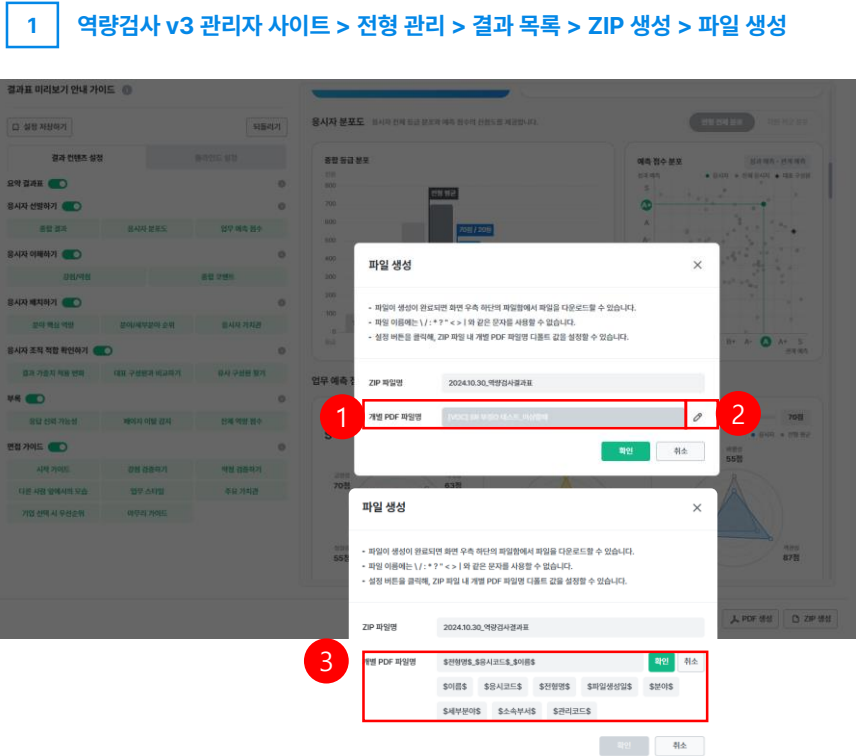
1 역량검사 v3 관리자 사이트 > 전형 관리 > 결과 목록 > ZIP 생성 > 파일 생성

결과표 미리보기 안내 가이드

설정 저장하기
되돌리기

결과 컨텐츠 설정

요약 결과표
응시자 선별하기
종합 결과
응시자 분포도
업무 예측 점수
응시자 이해하기
강점/약점
종합 코멘트
응시자 배치하기
응시자 조직 적합 확인하기
부록
면접 가이드

응시자 분포도

종합 등급 분포

역량 점수 분포

업무 예측

파일 생성

- 파일이 생성이 완료되면 화면 우측 하단의 파일함에서 파일을 다운로드할 수 있습니다.
- 파일 이름에는 \ / : * ? " < > | 와 같은 문자를 사용할 수 없습니다.
- 설정 버튼을 클릭해, ZIP 파일 내 개별 PDF 파일명 디폴트 값을 설정할 수 있습니다.

ZIP 파일명 2024.10.30_역량검사결과표

1 개별 PDF 파일명 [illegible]
2

확인 취소

파일 생성

- 파일이 생성이 완료되면 화면 우측 하단의 파일함에서 파일을 다운로드할 수 있습니다.
- 파일 이름에는 \ / : * ? " < > | 와 같은 문자를 사용할 수 없습니다.
- 설정 버튼을 클릭해, ZIP 파일 내 개별 PDF 파일명 디폴트 값을 설정할 수 있습니다.

ZIP 파일명 2024.10.30_역량검사결과표

3 개별 PDF 파일명 $전형명$_$응시코드$_$이름$ 확인 취소

$이름$ $응시코드$ $전형명$ $파일생성일$ $분야$
$세부분야$ $소속부서$ $관리코드$

확인 취소

PDF 생성 ZIP 생성